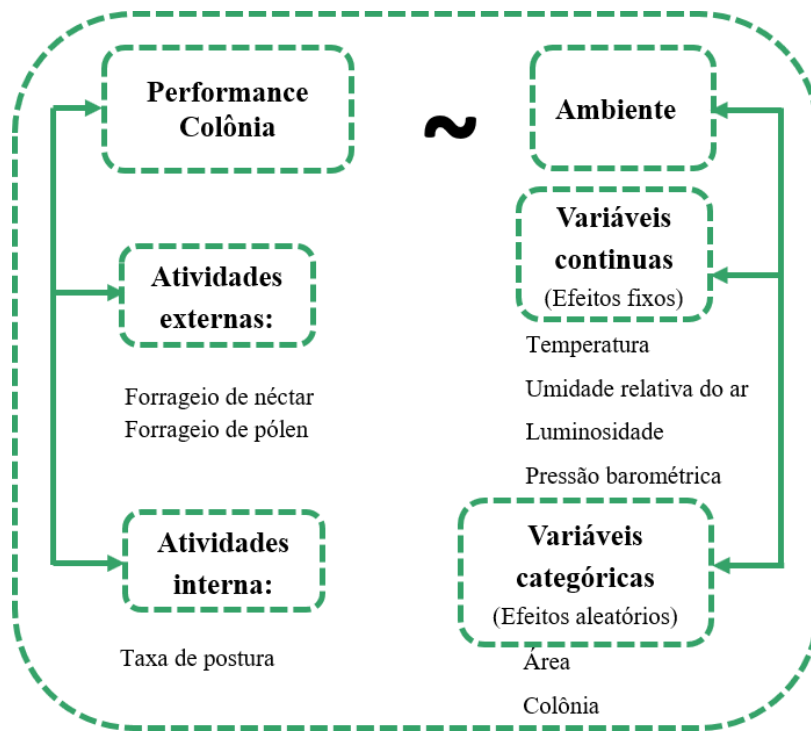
Performance Colônia

~

Ambiente

Atividades externas:

Forrageio de néctar
Forrageio de pólen

Atividades interna:

Taxa de postura

Variáveis continuas
(Efeitos fixos)

Temperatura
Umidade relativa do ar
Luminosidade
Pressão barométrica

Variáveis categóricas
(Efeitos aleatórios)

Área
Colônia